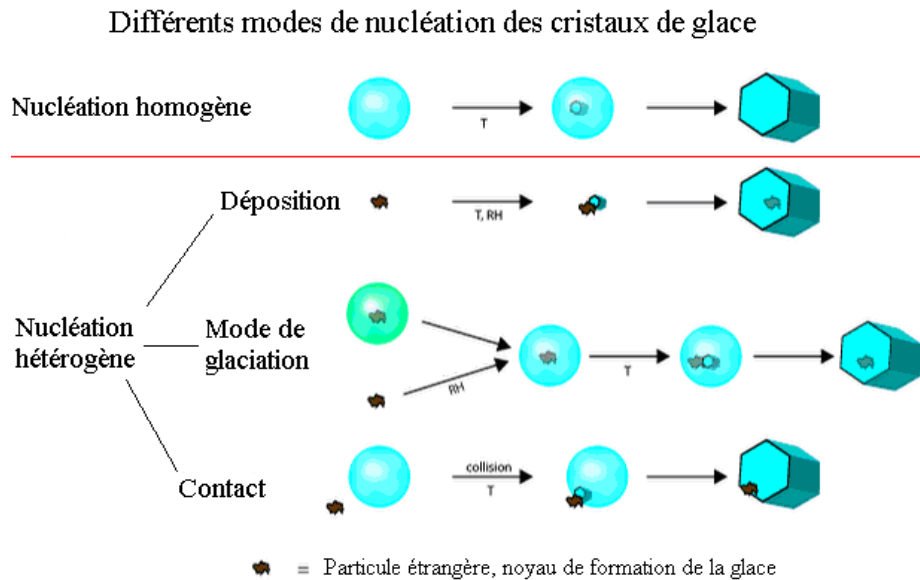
Différents modes de nucléation des cristaux de glace

Nucléation homogène

T

Nucléation hétérogène

Déposition

T, RH

Mode de glaciation

RH

T

Contact

collision

T

= Particule étrangère, noyau de formation de la glace